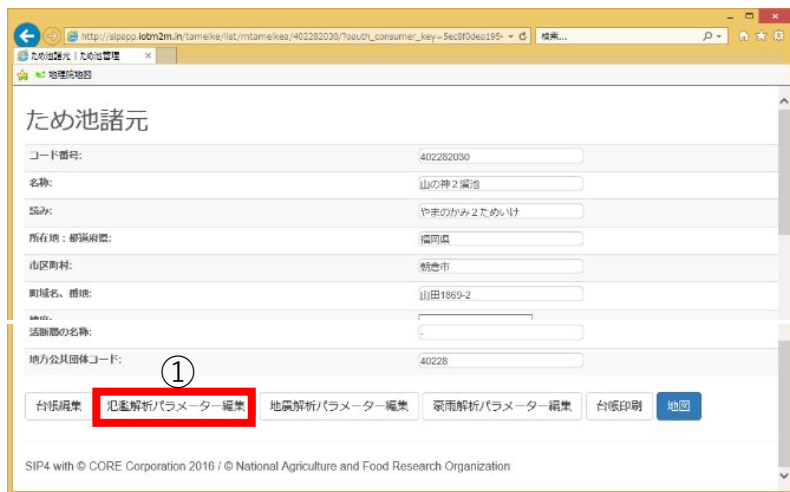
http://sipapp.iotm2m.in/tameike/list/mtameikea/402282030/?oauth_consumer_key=5ec8f0dea195
検索...
ため池諸元｜ため池管理
地理院地図

ため池諸元

| コード番号: | 402282030 |
|---|---|
| 名称: | 山の神２溜池 |
| 読み: | やまのかみ２ためいけ |
| 所在地：都道府県: | 福岡県 |
| 市区町村: | 朝倉市 |
| 町域名、番地: | 山田1869-2 |
| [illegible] | |
| 活断層の名称: | - |
| 地方公共団体コード: | 40228 |

①

台帳編集 氾濫解析パラメーター編集 地震解析パラメーター編集 豪雨解析パラメーター編集 台帳印刷 地図

SIP4 with © CORE Corporation 2016 / © National Agriculture and Food Research Organization